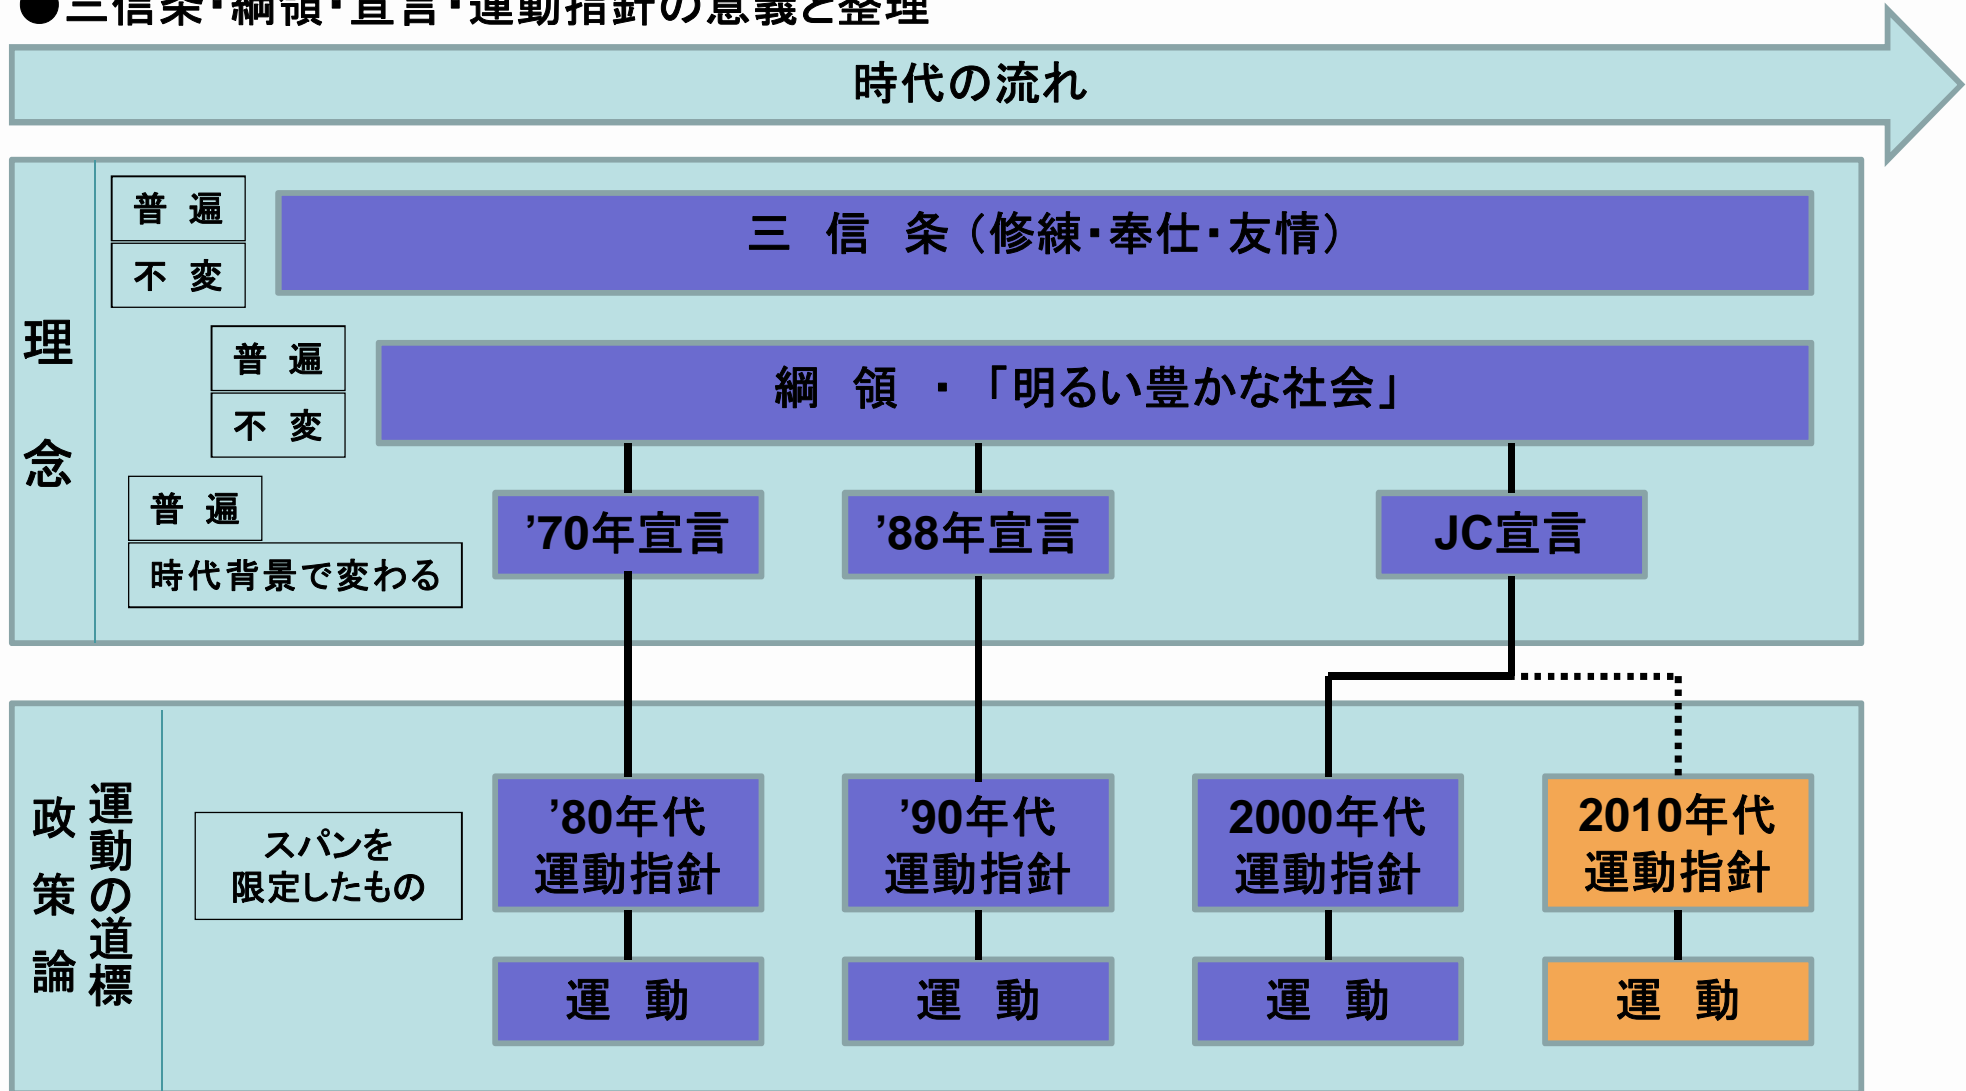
●三信条・綱領・宣言・運動指針の意義と整理

時代の流れ

理念

普遍

不変

三 信 条（修練・奉仕・友情）

普遍

不変

綱 領 ・「明るい豊かな社会」

普遍

時代背景で変わる

'70年宣言

'88年宣言

JC宣言

政策論

運動の道標

スパンを限定したもの

'80年代 運動指針

'90年代 運動指針

2000年代 運動指針

2010年代 運動指針

運 動

運 動

運 動

運 動